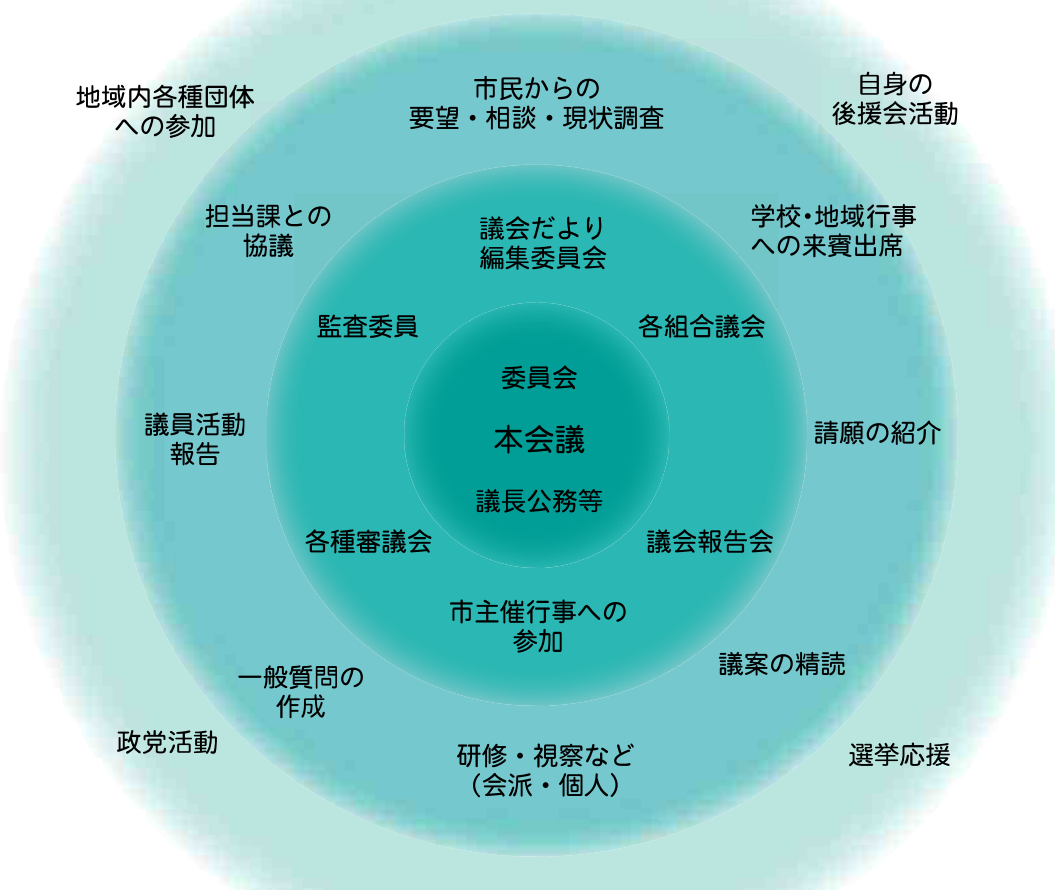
地域内各種団体への参加

市民からの要望・相談・現状調査

自身の後援会活動

担当課との協議

議会だより編集委員会

学校•地域行事への来賓出席

監査委員

各組合議会

委員会

本会議

議長公務等

議員活動報告

請願の紹介

各種審議会

議会報告会

市主催行事への参加

一般質問の作成

議案の精読

政党活動

研修・視察など（会派・個人）

選挙応援